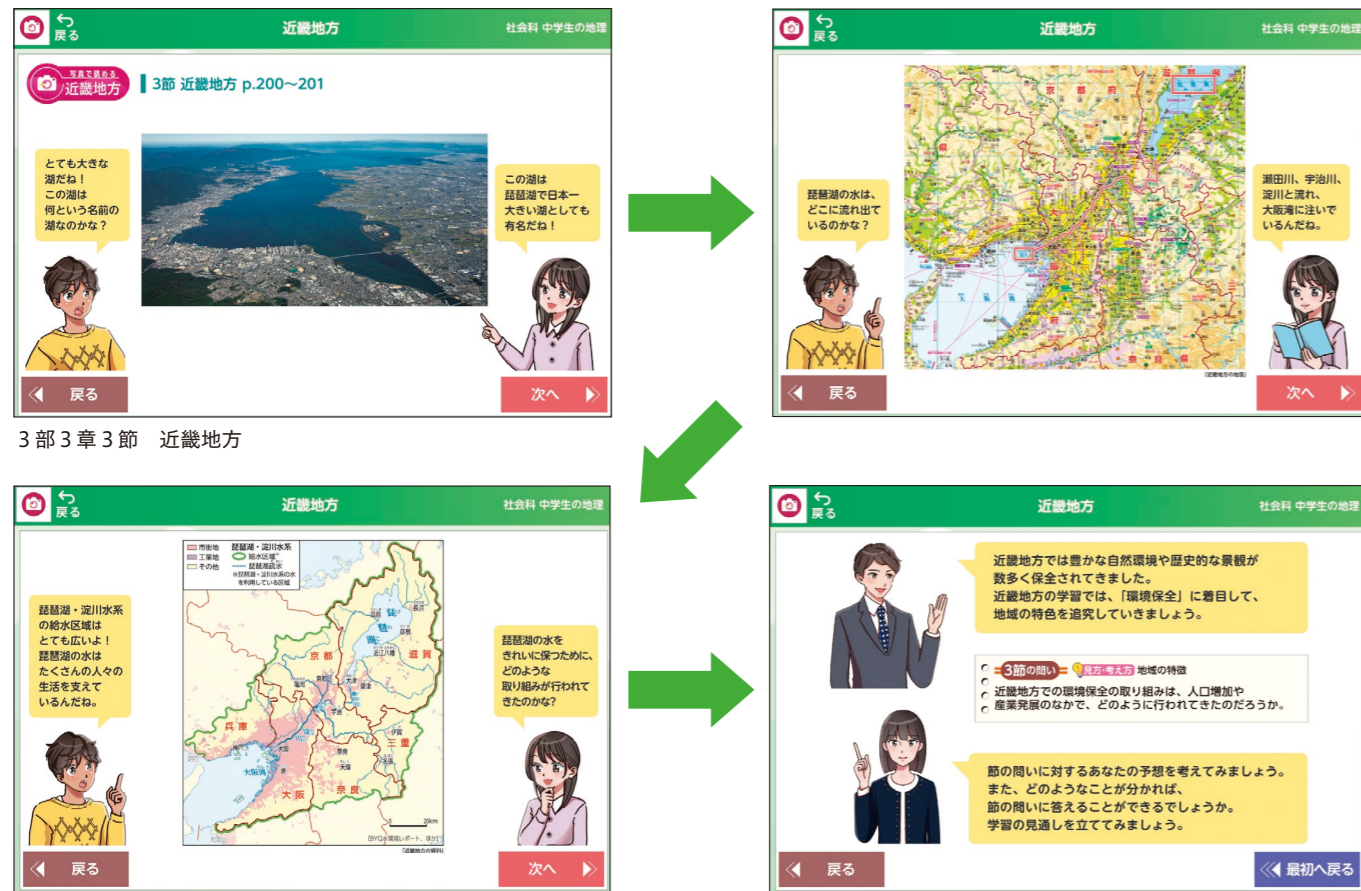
戻る
近畿地方
社会科 中学生の地理

写真で読める
近畿地方

3節 近畿地方 p.200～201

とても大きな湖だね！この湖は何という名前の湖なのかな？

この湖は琵琶湖で日本一大きい湖としても有名だね！

戻る
次へ

3部3章3節　近畿地方

戻る
近畿地方
社会科 中学生の地理

京都府

琵琶湖の水は、どこに流れ出ているのかな？

瀬田川、宇治川、淀川と流れ、大阪湾に注いでいるんだね。

「近畿地方の地図」

戻る
次へ

戻る
近畿地方
社会科 中学生の地理

市街地
工業地
その他
琵琶湖・淀川水系
給水区域
琵琶湖疏水
※琵琶湖・淀川水系の水を利用している区域

京都
滋賀
兵庫
三重
大阪
奈良
大阪湾
琵琶湖

20km

琵琶湖・淀川水系の給水区域はとても広いよ！琵琶湖の水はたくさんの人々の生活を支えているんだね。

琵琶湖の水をきれいに保つために、どのような取り組みが行われてきたのかな？

「近畿地方の資料」

戻る
次へ

戻る
近畿地方
社会科 中学生の地理

近畿地方では豊かな自然環境や歴史的な景観が数多く保全されてきました。
近畿地方の学習では、「環境保全」に着目して、地域の特色を追究していきましょう。

3節の問い　見方・考え方　地域の特徴
近畿地方での環境保全の取り組みは、人口増加や産業発展のなかで、どのように行われてきたのだろうか。

節の問いに対するあなたの予想を考えてみましょう。
また、どのようなことが分かれば、節の問いに答えることができるでしょうか。
学習の見通しを立ててみましょう。

戻る
最初へ戻る